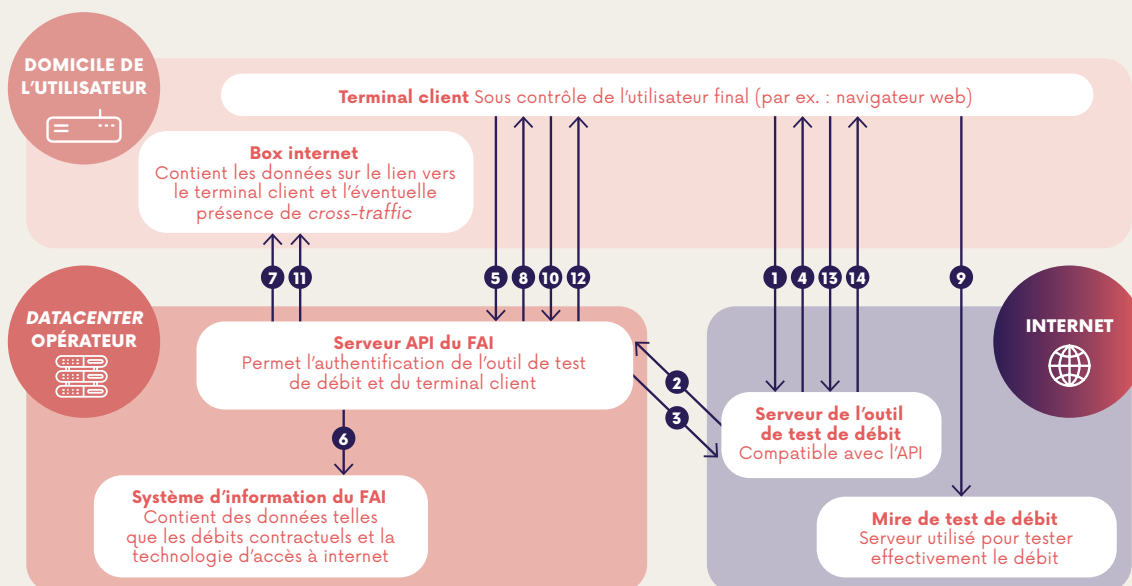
DOMICILE DE L'UTILISATEUR

Terminal client Sous contrôle de l'utilisateur final (par ex. : navigateur web)

Box internet
Contient les données sur le lien vers le terminal client et l'éventuelle présence de cross-traffic

7 11 5 8 10 12 1 4 13 14 9

DATACENTER OPÉRATEUR

Serveur API du FAI
Permet l'authentification de l'outil de test de débit et du terminal client

2
3

INTERNET

Serveur de l'outil de test de débit
Compatible avec l'API

6

Système d'information du FAI
Contient des données telles que les débits contractuels et la technologie d'accès à internet

Mire de test de débit
Serveur utilisé pour tester effectivement le débit